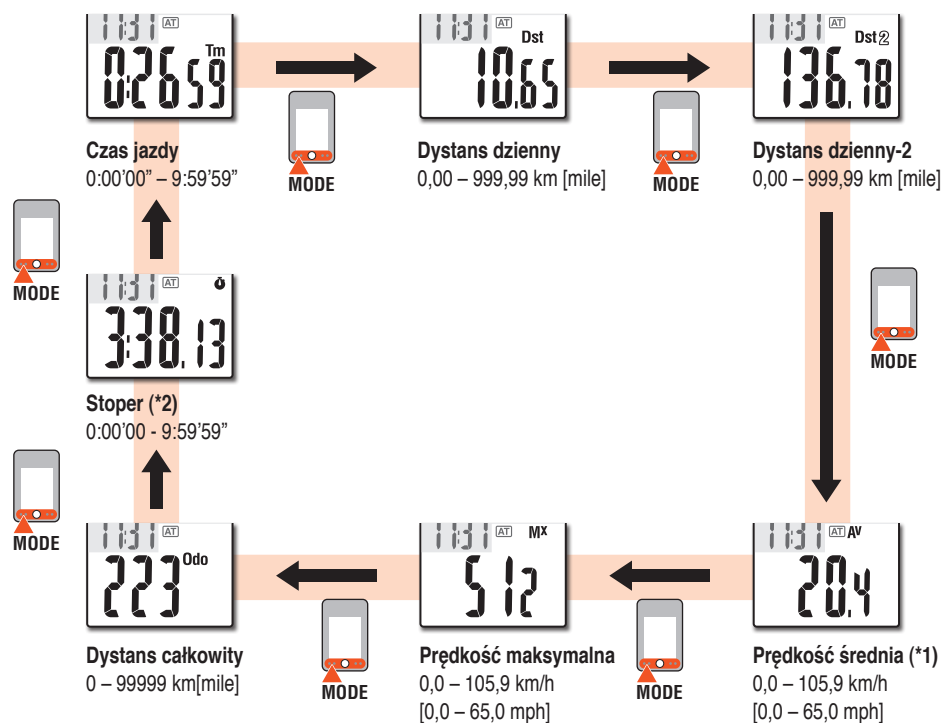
11:31 AT Tm
0:26 59

MODE

11:31 AT Dst
10.65

MODE

11:31 AT Dst2
136.78

Czas jazdy
0:00'00" – 9:59'59"

Dystans dzienny
0,00 – 999,99 km [mile]

Dystans dzienny-2
0,00 – 999,99 km [mile]

MODE

11:31 AT
3:38.13

MODE

Stoper (*2)
0:00'00 - 9:59'59"

MODE

11:31 AT Odo
223

MODE

11:31 AT Mx
51.2

MODE

11:31 AT Av
20.4

Dystans całkowity
0 – 99999 km[mile]

Prędkość maksymalna
0,0 – 105,9 km/h
[0,0 – 65,0 mph]

Prędkość średnia (*1)
0,0 – 105,9 km/h
[0,0 – 65,0 mph]